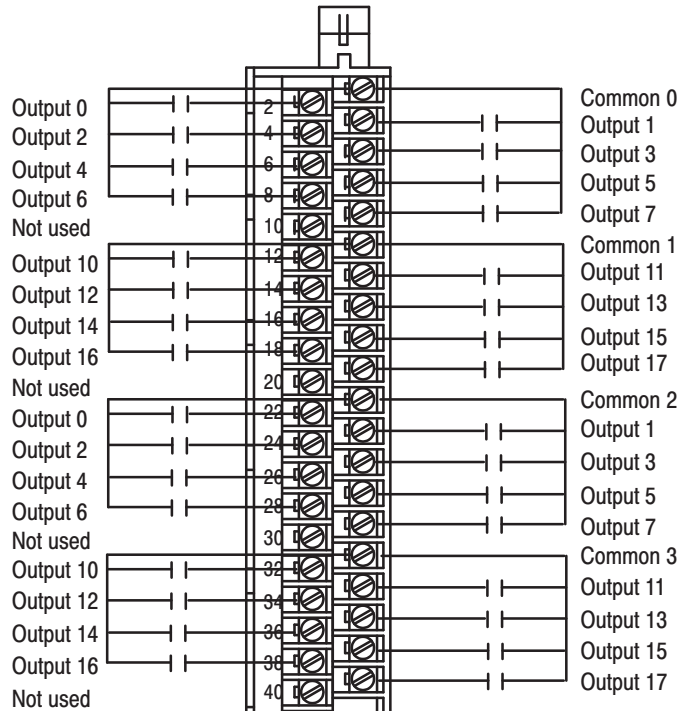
Output 0
Output 2
Output 4
Output 6
Not used
Output 10
Output 12
Output 14
Output 16
Not used
Output 0
Output 2
Output 4
Output 6
Not used
Output 10
Output 12
Output 14
Output 16
Not used

2
4
6
8
10
12
14
16
18
20
22
24
26
28
30
32
34
36
38
40

Common 0
Output 1
Output 3
Output 5
Output 7
Common 1
Output 11
Output 13
Output 15
Output 17
Common 2
Output 1
Output 3
Output 5
Output 7
Common 3
Output 11
Output 13
Output 15
Output 17